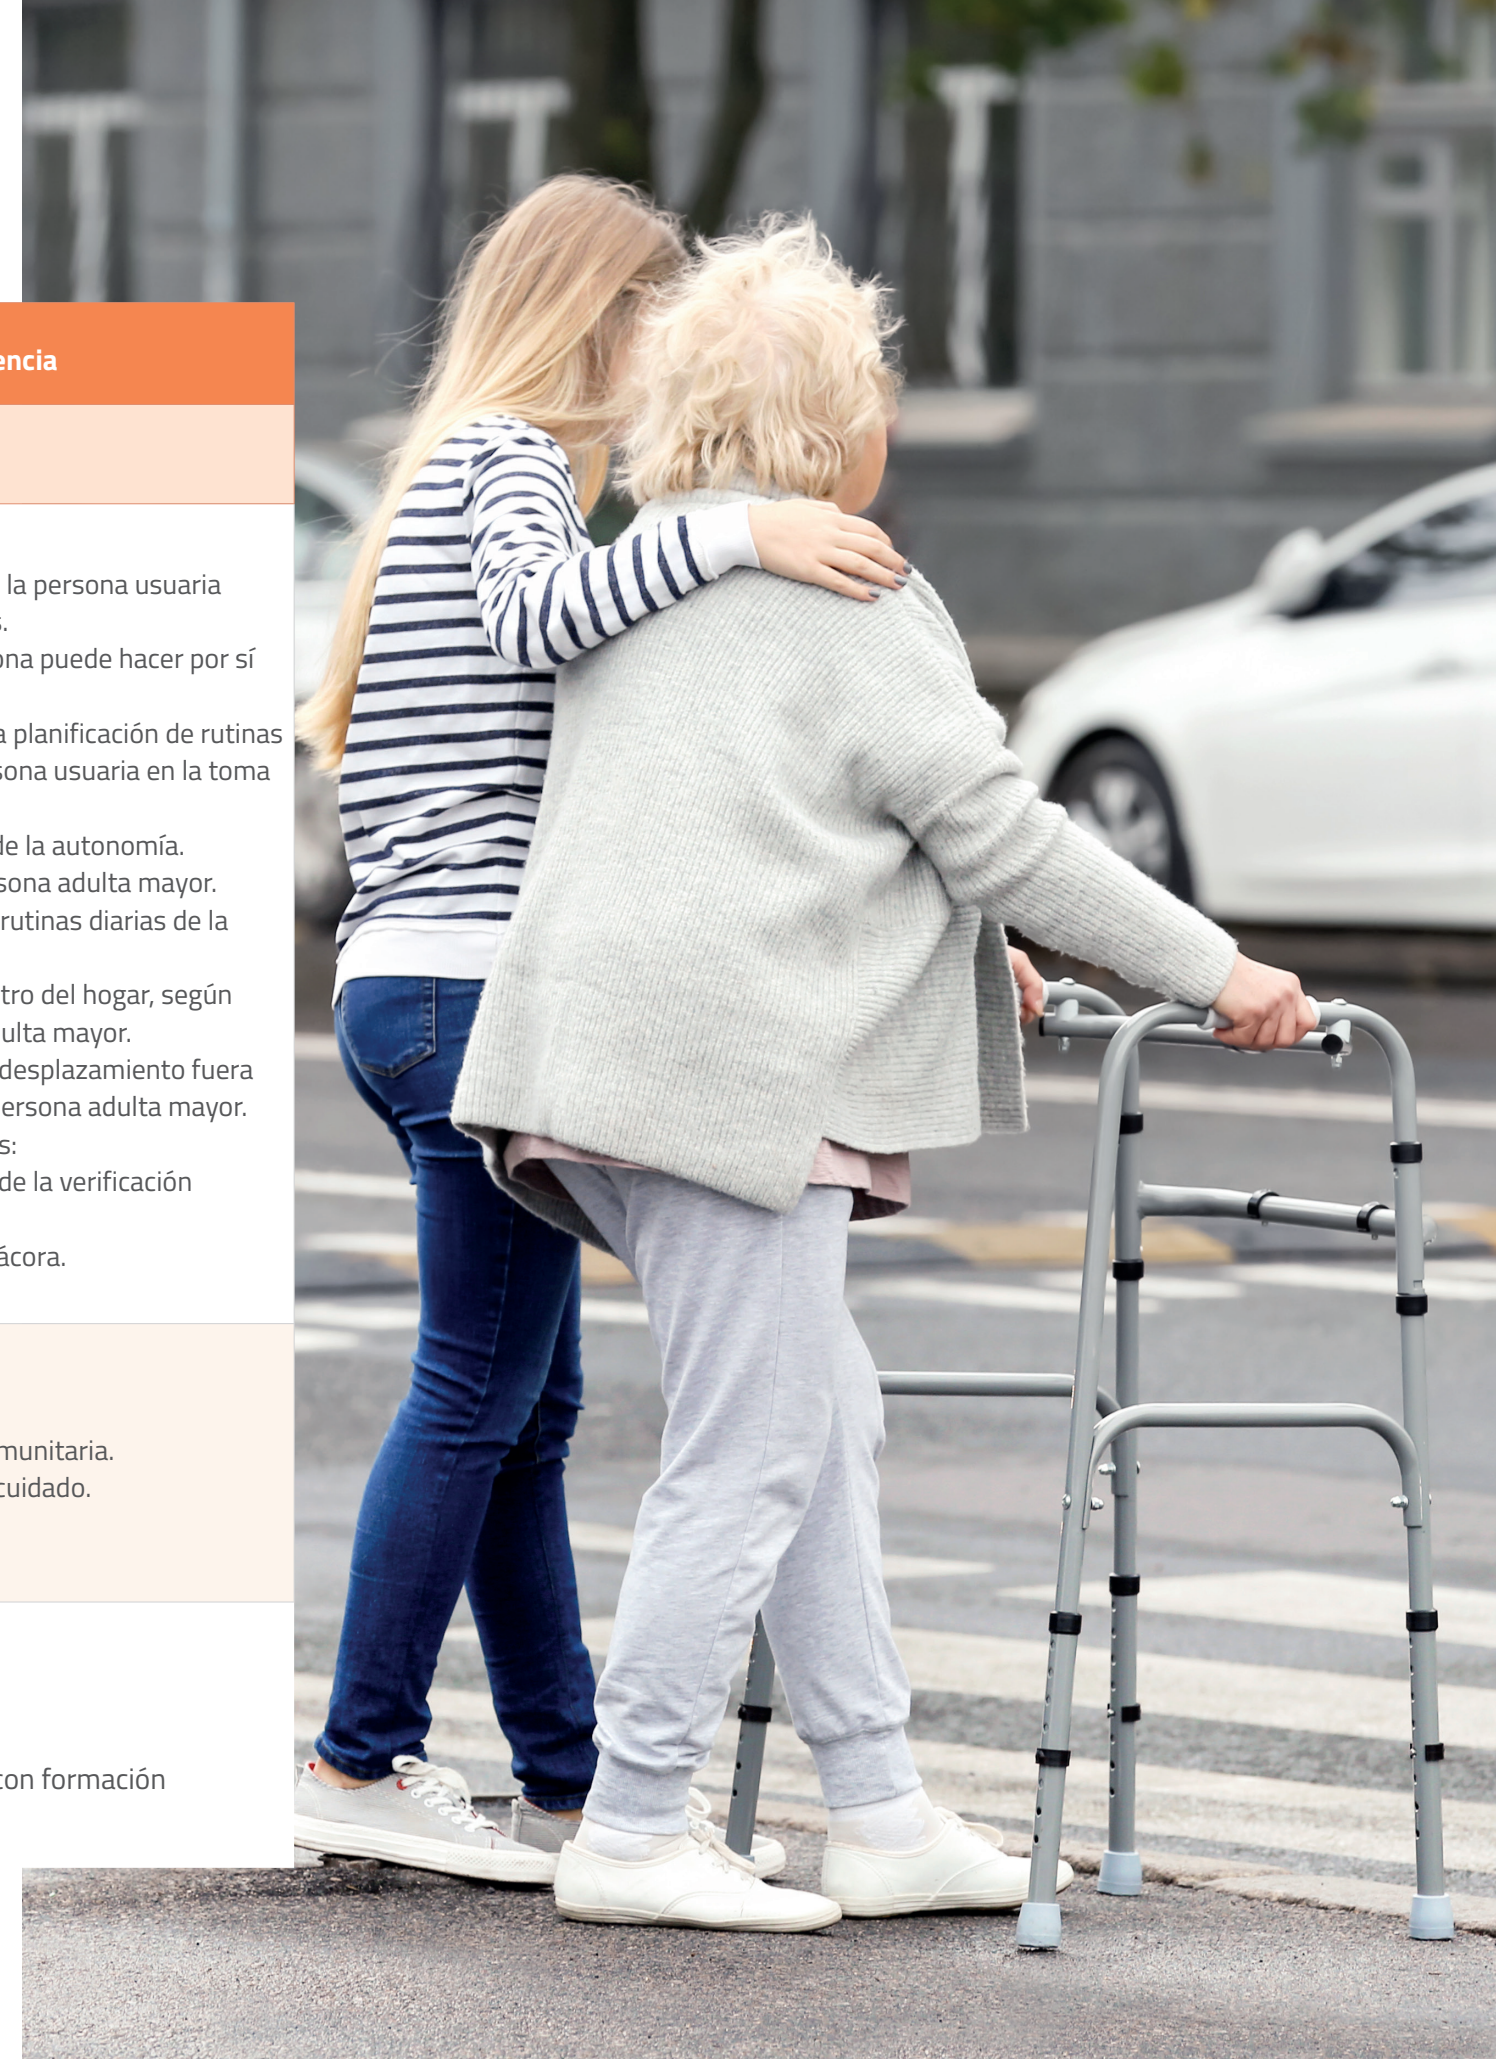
encia

la persona usuaria
.
ona puede hacer por sí

a planificación de rutinas
sona usuaria en la toma

de la autonomía.
sona adulta mayor.
rutinas diarias de la

tro del hogar, según
ulta mayor.
desplazamiento fuera
ersona adulta mayor.
s:
de la verificación

ácora.

munitaria.
cuidado.

con formación